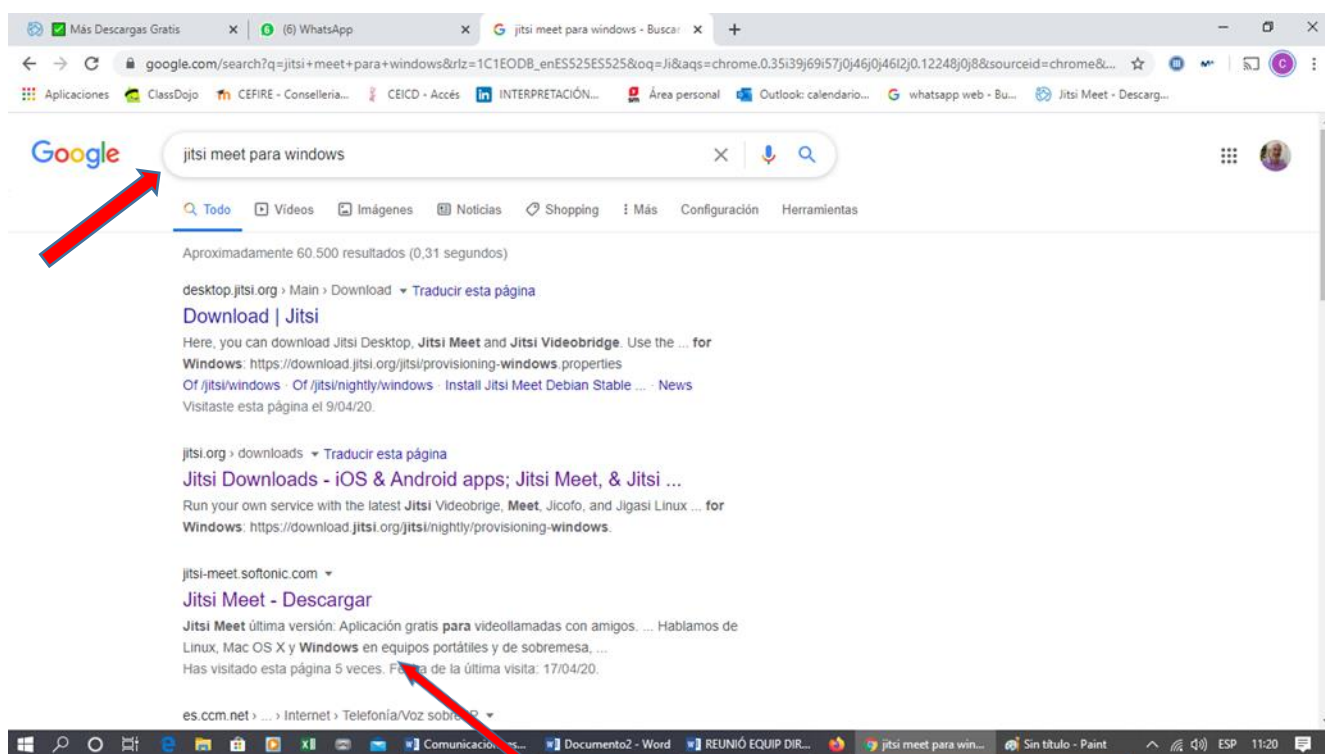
Más Descargas Gratis × (6) WhatsApp × jitsi meet para windows - Buscar × +

google.com/search?q=jitsi+meet+para+windows&rlz=1C1EODB_enES525ES525&oq=Ji&aqs=chrome.0.35i39j69i57j0j46j0j46l2j0.12248j0j8&sourceid=chrome&...

Aplicaciones ClassDojo CEFIRE - Conselleria... CEICD - Accés INTERPRETACIÓN... Área personal Outlook: calendario... whatsapp web - Bu... Jitsi Meet - Descarg...

Google

jitsi meet para windows

Todo Videos Imágenes Noticias Shopping Más Configuración Herramientas

Aproximadamente 60.500 resultados (0,31 segundos)

desktop.jitsi.org › Main › Download ▾ Traducir esta página

Download | Jitsi

Here, you can download Jitsi Desktop, **Jitsi Meet** and **Jitsi Videobridge**. Use the ... **for Windows**: https://download.jitsi.org/jitsi/provisioning-**windows**.properties

Of /jitsi/windows · Of /jitsi/nightly/windows · Install Jitsi Meet Debian Stable ... · News

Visitaste esta página el 9/04/20.

jitsi.org › downloads ▾ Traducir esta página

Jitsi Downloads - iOS & Android apps; Jitsi Meet, & Jitsi ...

Run your own service with the latest **Jitsi** Videobrige, **Meet**, Jicofo, and Jigasi Linux ... **for Windows**: https://download.**jitsi**.org/**jitsi**/nightly/provisioning-**windows**.

jitsi-meet.softonic.com ▾

Jitsi Meet - Descargar

**Jitsi Meet** última versión: Aplicación gratis **para** videollamadas con amigos. ... Hablamos de Linux, Mac OS X y **Windows** en equipos portátiles y de sobremesa, ...

Has visitado esta página 5 veces. F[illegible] de la última visita: 17/04/20.

es.ccm.net › ... › Internet › Telefonía/Voz sobre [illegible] ▾

Comunicació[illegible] Documento2 - Word REUNIÓ EQUIP DIR... jitsi meet para win... Sin título - Paint ESP 11:20